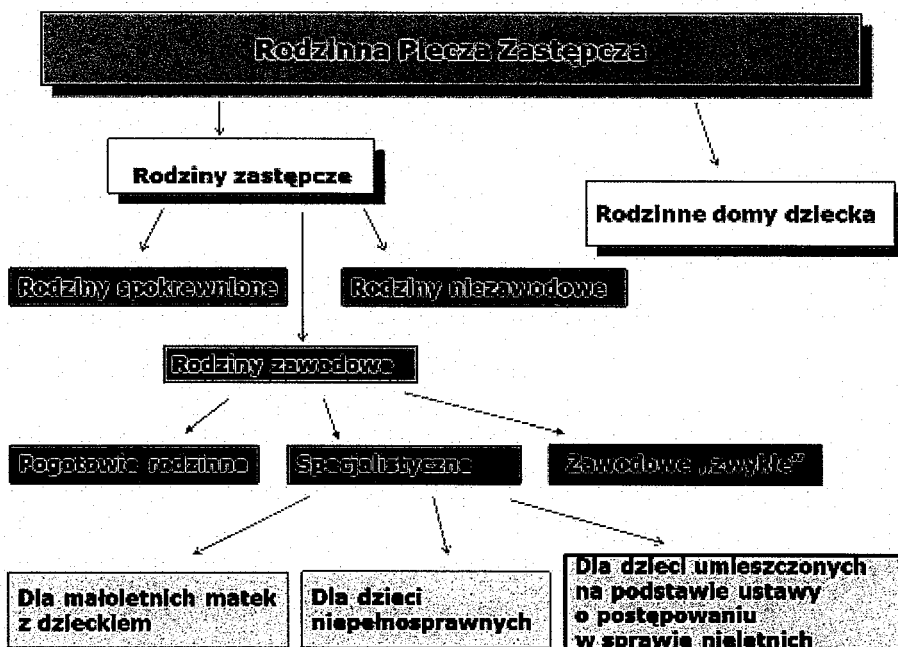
Rodzinna Piecza Zastępcza

Rodziny zastępcze

Rodzinne domy dziecka

Rodziny spokrewnione

Rodziny niezawodowe

Rodziny zawodowe

Pogotowie rodzinne

Specjalistyczne

Zawodowe „zwykłe"

Dla małoletnich matek z dzieckiem

Dla dzieci niepełnosprawnych

Dla dzieci umieszczonych na podstawie ustawy o postępowaniu w sprawie nieletnich